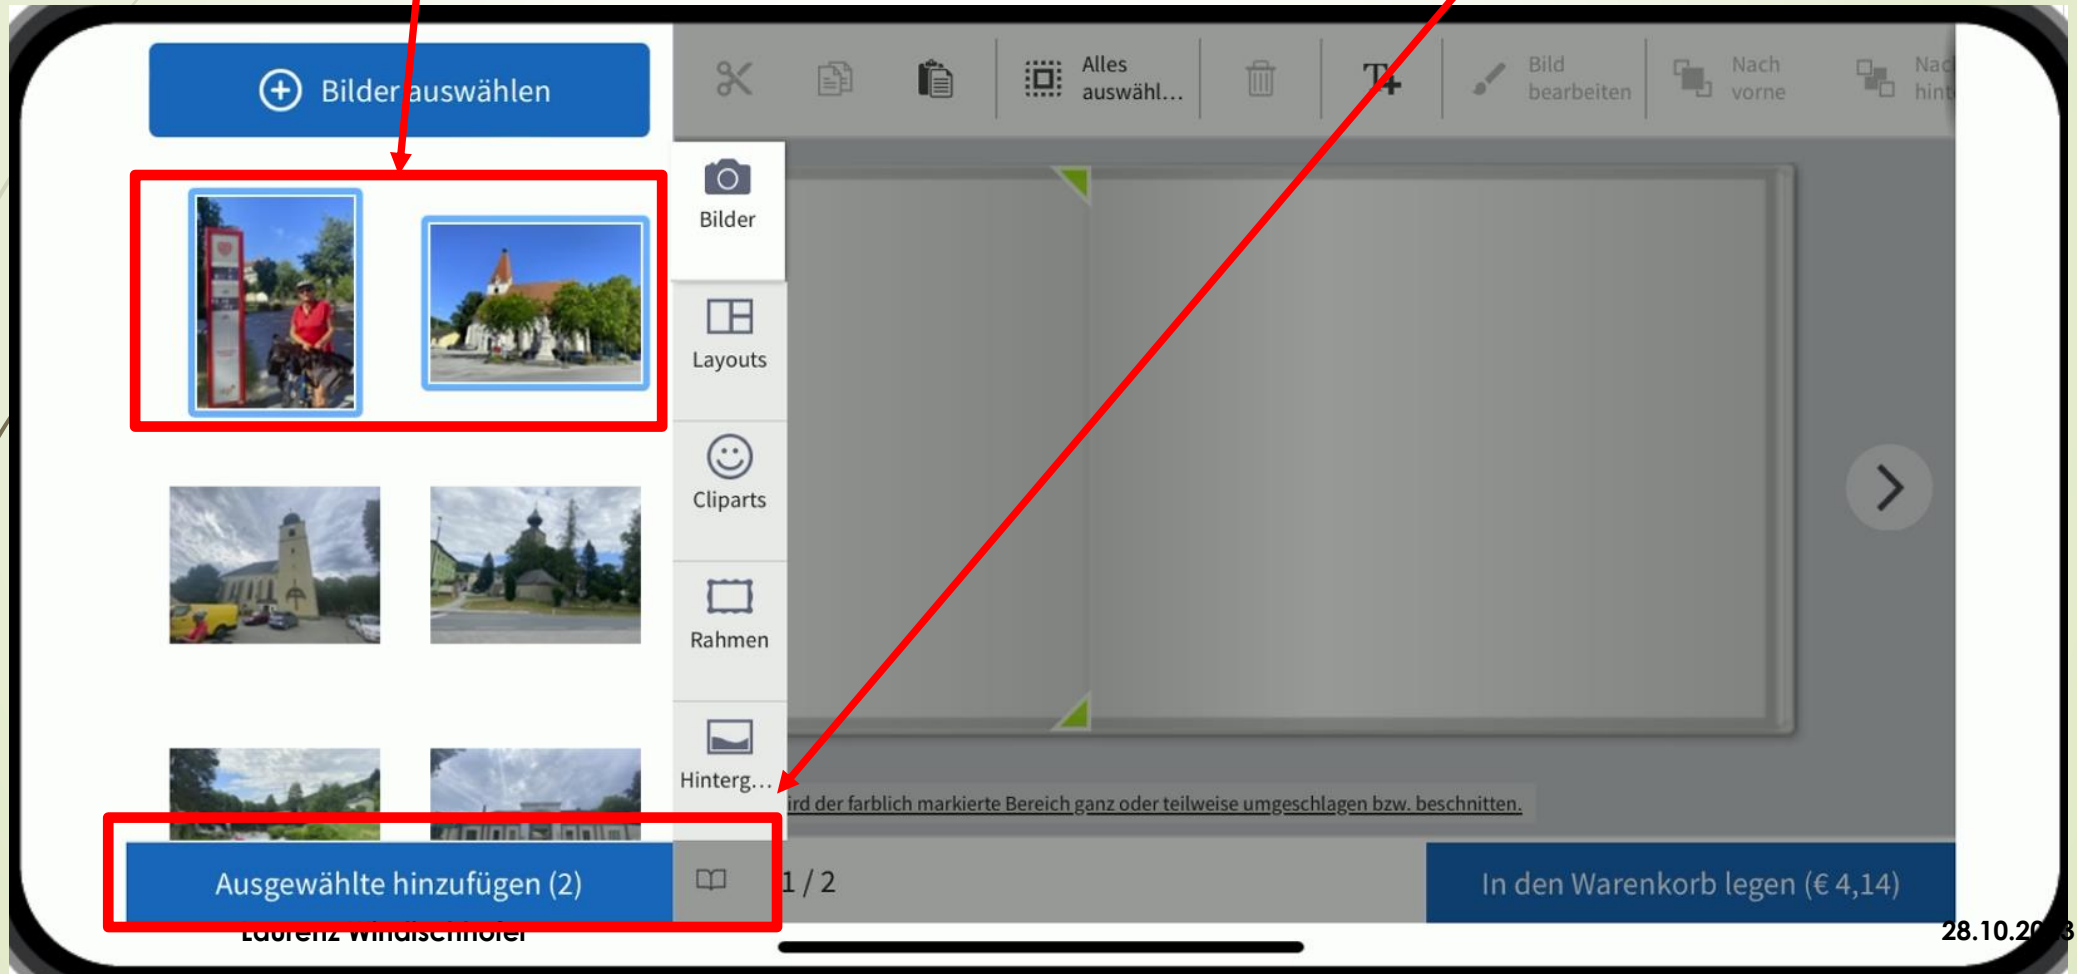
Bilder auswählen

Alles auswähl...

Bild bearbeiten

Nach vorne

Nac hint

Bilder

Layouts

Cliparts

Rahmen

Hinterg...

ird der farblich markierte Bereich ganz oder teilweise umgeschlagen bzw. beschnitten.

Ausgewählte hinzufügen (2)

1 / 2

In den Warenkorb legen (€ 4,14)

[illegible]

28.10.20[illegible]3